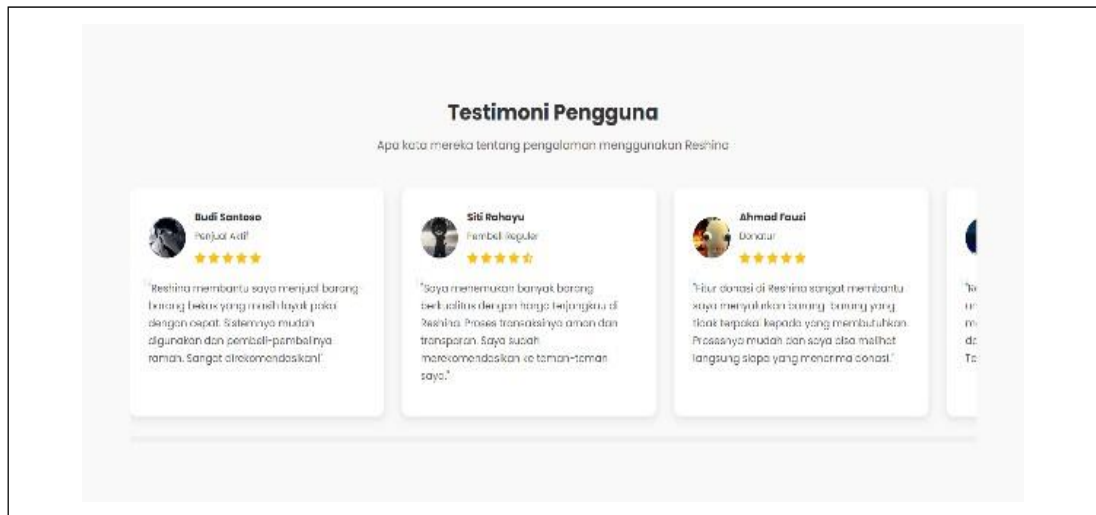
Testimoni Pengguna

Apa kata mereka tentang pengalaman menggunakan Reshina

Budi Santoso
Penjual Aktif

"Reshina membantu saya menjual barang barang bekas yang masih layak pakai dengan cepat. Sistemnya mudah digunakan dan pembeli-pembelinya ramah. Sangat direkomendasikan!"

Siti Rahayu
Pembeli Reguler

"Saya menemukan banyak barang berkualitas dengan harga terjangkau di Reshina. Proses transaksinya aman dan transparan. Saya sudah merekomendasikan ke teman-teman saya."

Ahmad Fauzi
Donatur

"Fitur donasi di Reshina sangat membantu saya menyalurkan barang-barang yang tidak terpakai kepada yang membutuhkan. Prosesnya mudah dan saya bisa melihat langsung siapa yang menerima donasi."

"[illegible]
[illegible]
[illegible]
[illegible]
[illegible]